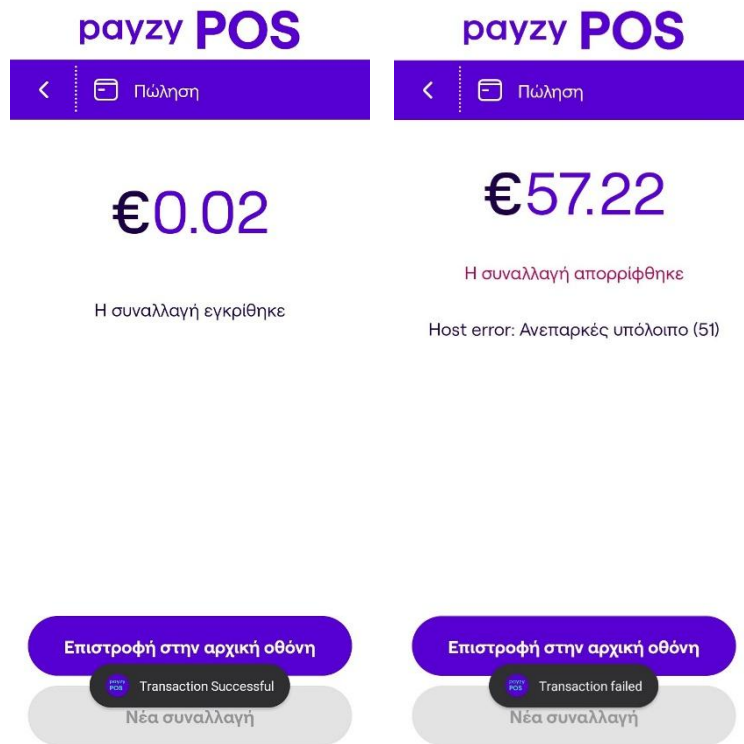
payzy POS

Πώληση

€0.02

Η συναλλαγή εγκρίθηκε

Επιστροφή στην αρχική οθόνη

payzy POS Transaction Successful

Νέα συναλλαγή

payzy POS

Πώληση

€57.22

Η συναλλαγή απορρίφθηκε

Host error: Ανεπαρκές υπόλοιπο (51)

Επιστροφή στην αρχική οθόνη

payzy POS Transaction failed

Νέα συναλλαγή